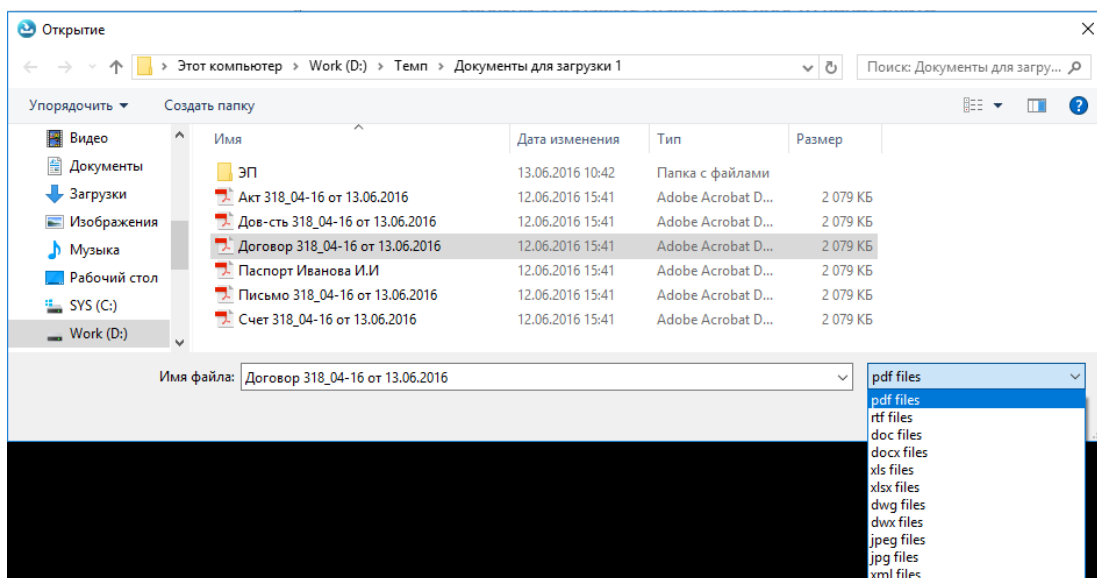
Открытие

Этот компьютер › Work (D:) › Темп › Документы для загрузки 1

Поиск: Документы для загру...

Упорядочить ▾ Создать папку

Видео
Документы
Загрузки
Изображения
Музыка
Рабочий стол
SYS (C:)
Work (D:)

| Имя | Дата изменения | Тип | Размер |
|---|---|---|---|
| ЭП | 13.06.2016 10:42 | Папка с файлами | |
| Акт 318_04-16 от 13.06.2016 | 12.06.2016 15:41 | Adobe Acrobat D... | 2 079 КБ |
| Дов-сть 318_04-16 от 13.06.2016 | 12.06.2016 15:41 | Adobe Acrobat D... | 2 079 КБ |
| Договор 318_04-16 от 13.06.2016 | 12.06.2016 15:41 | Adobe Acrobat D... | 2 079 КБ |
| Паспорт Иванова И.И | 12.06.2016 15:41 | Adobe Acrobat D... | 2 079 КБ |
| Письмо 318_04-16 от 13.06.2016 | 12.06.2016 15:41 | Adobe Acrobat D... | 2 079 КБ |
| Счет 318_04-16 от 13.06.2016 | 12.06.2016 15:41 | Adobe Acrobat D... | 2 079 КБ |

Имя файла: Договор 318_04-16 от 13.06.2016

pdf files
pdf files
rtf files
doc files
docx files
xls files
xlsx files
dwg files
dwx files
jpeg files
jpg files
xml files